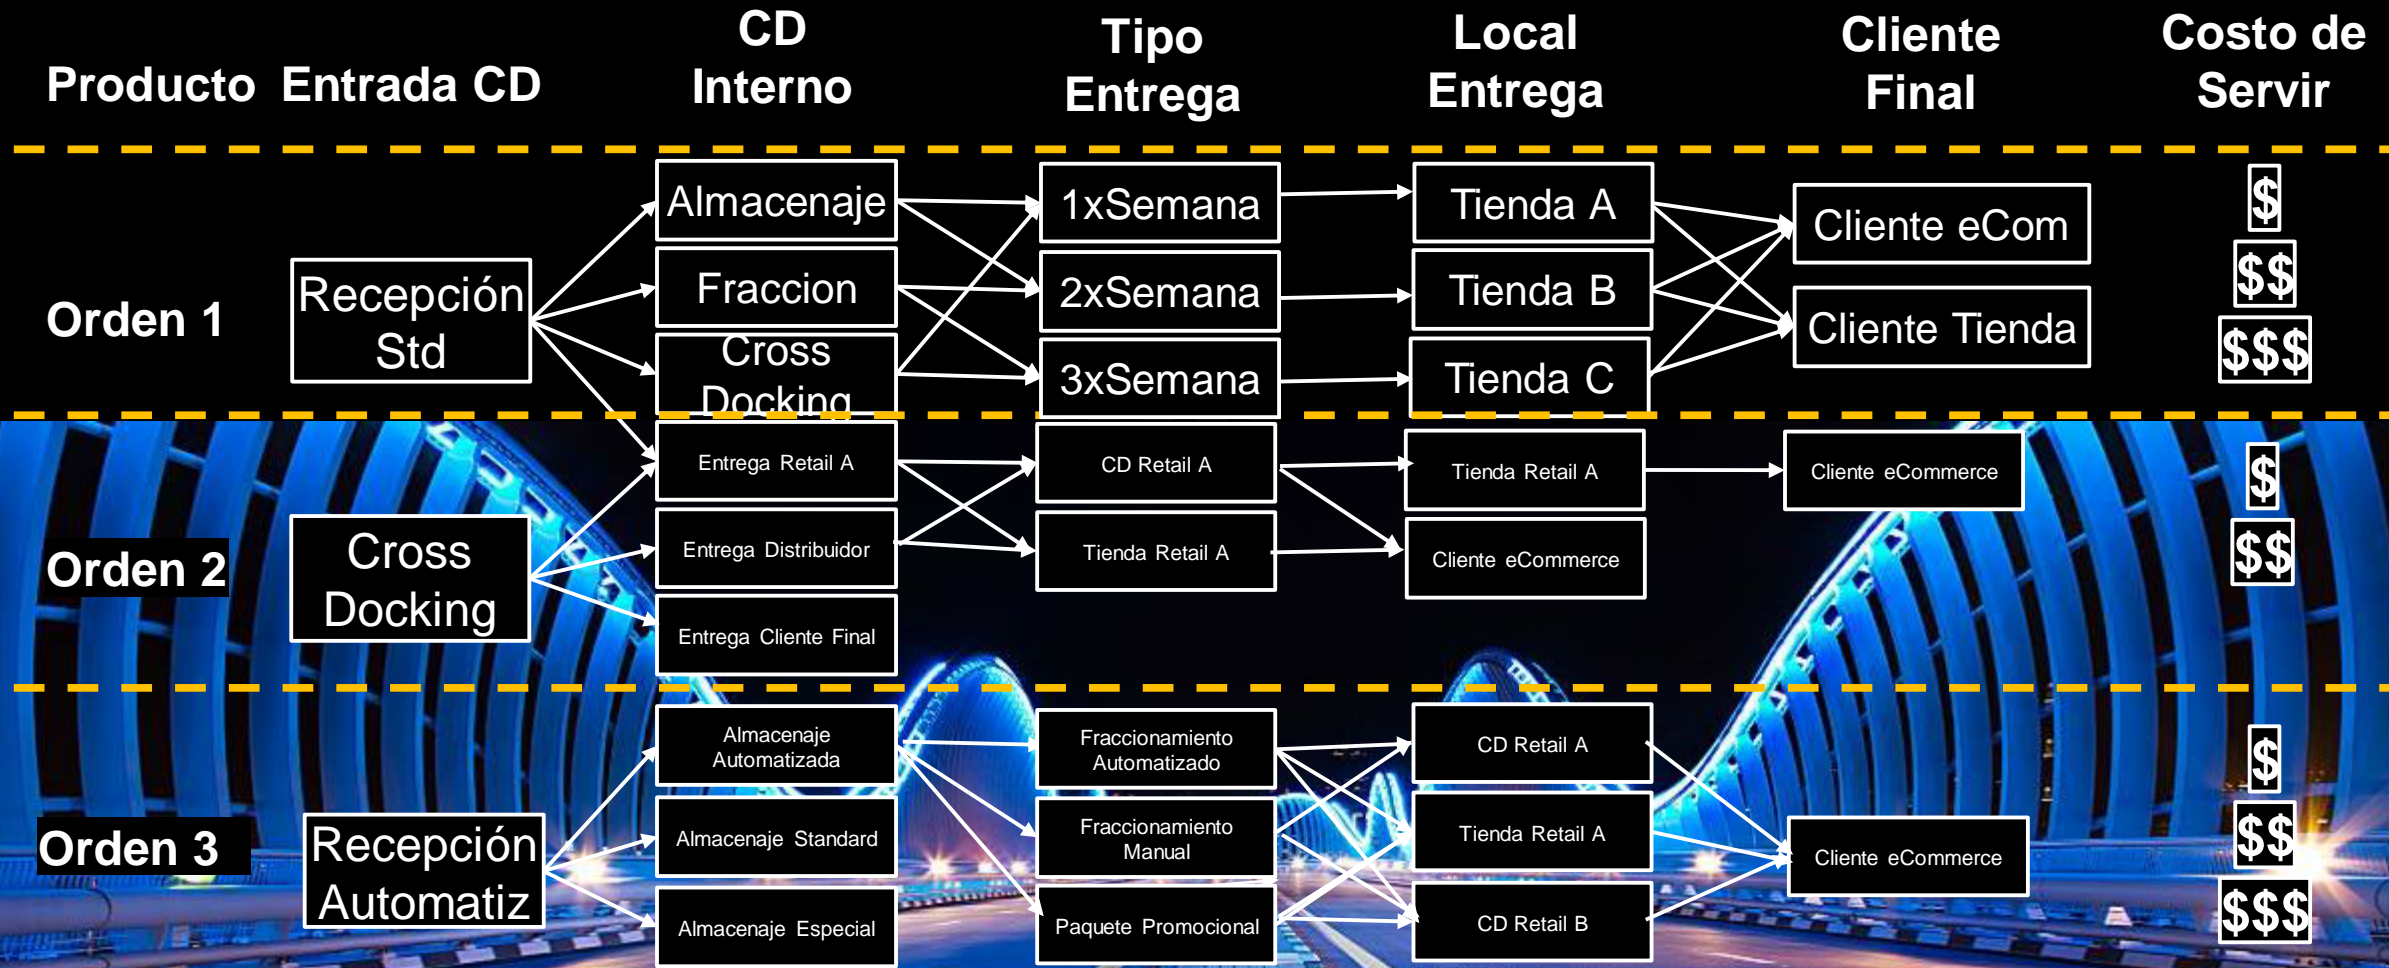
Producto Entrada CD CD Interno Tipo Entrega Local Entrega Cliente Final Costo de Servir

Orden 1
Recepción Std
Almacenaje
Fraccion
Cross Docking
1xSemana
2xSemana
3xSemana
Tienda A
Tienda B
Tienda C
Cliente eCom
Cliente Tienda
$
$$
$$$

Orden 2
Cross Docking
Entrega Retail A
Entrega Distribuidor
Entrega Cliente Final
CD Retail A
Tienda Retail A
Tienda Retail A
Cliente eCommerce
Cliente eCommerce
$
$$

Orden 3
Recepción Automatiz
Almacenaje Automatizada
Almacenaje Standard
Almacenaje Especial
Fraccionamiento Automatizado
Fraccionamiento Manual
Paquete Promocional
CD Retail A
Tienda Retail A
CD Retail B
Cliente eCommerce
$
$$
$$$